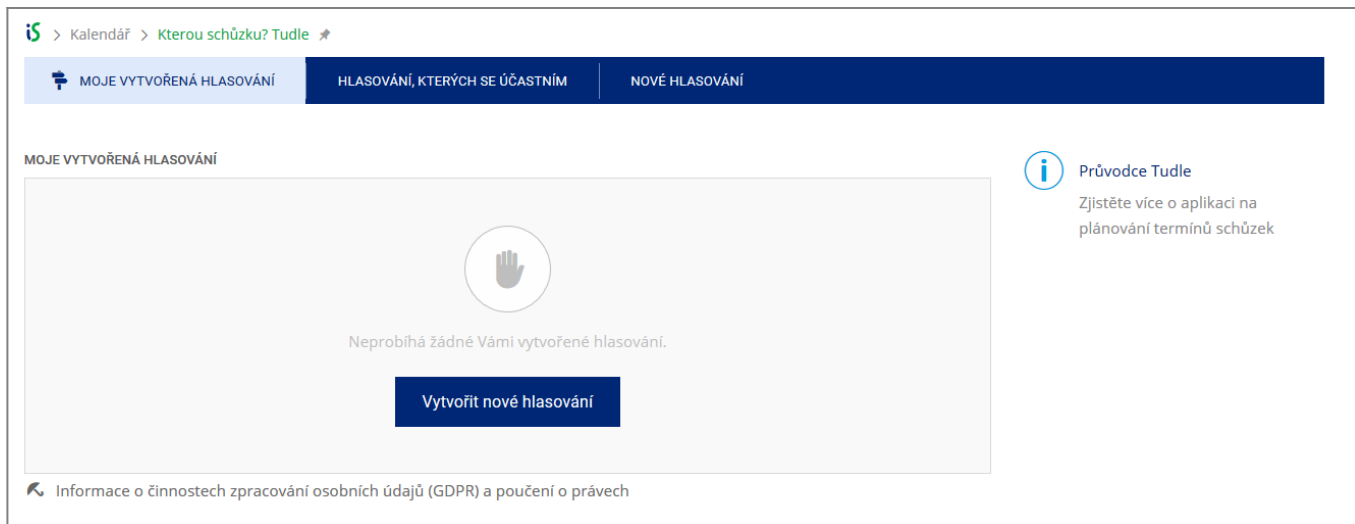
iS > Kalendář > Kterou schůzku? Tudle

MOJE VYTVOŘENÁ HLASOVÁNÍ | HLASOVÁNÍ, KTERÝCH SE ÚČASTNÍM | NOVÉ HLASOVÁNÍ

MOJE VYTVOŘENÁ HLASOVÁNÍ

Neprobíhá žádné Vámi vytvořené hlasování.

Vytvořit nové hlasování

Informace o činnostech zpracování osobních údajů (GDPR) a poučení o právech

Průvodce Tudle

Zjistěte více o aplikaci na plánování termínů schůzek